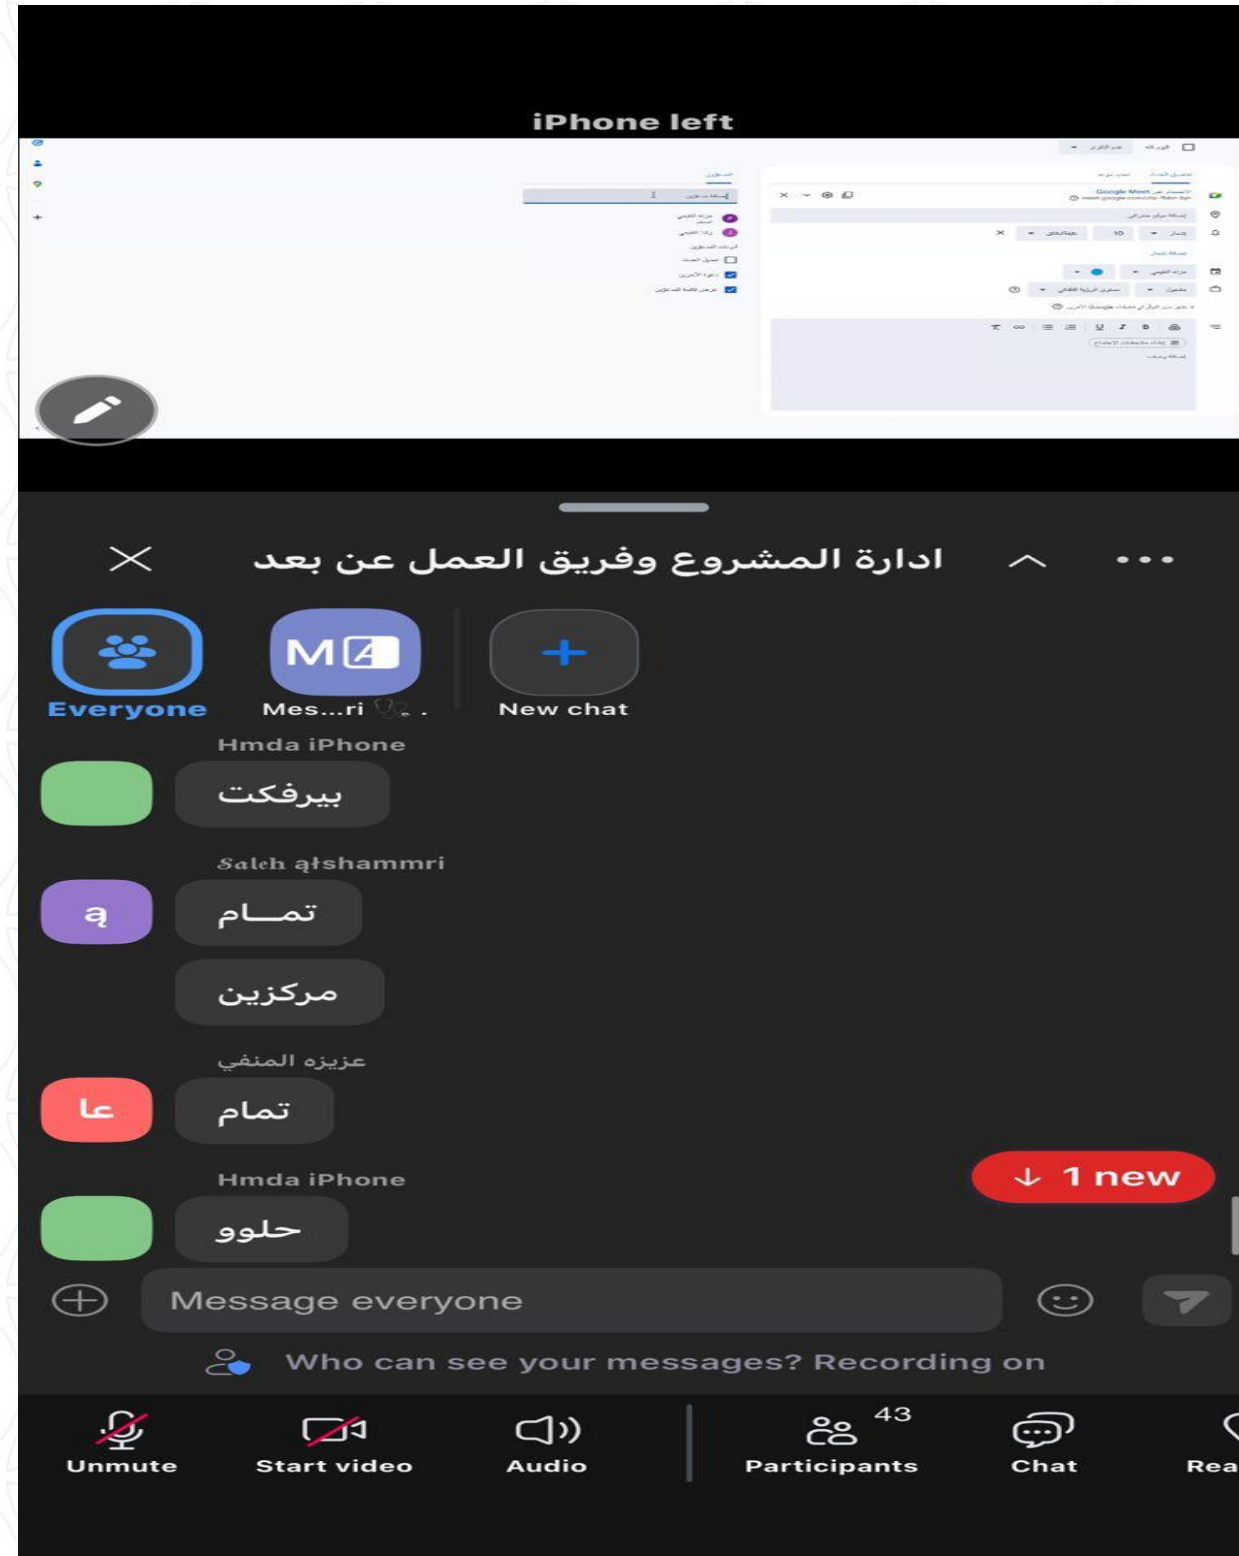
iPhone left

ادارة المشروع وفريق العمل عن بعد

Everyone

Mes...ri

New chat

Hmda iPhone

بيرفكت

Saleh ałshammri

ą

تمـــام

مركزين

عزيزه المنفي

عا

تمام

Hmda iPhone

حلوو

↓ 1 new

Message everyone

Who can see your messages? Recording on

Unmute

Start video

Audio

43

Participants

Chat

Rea